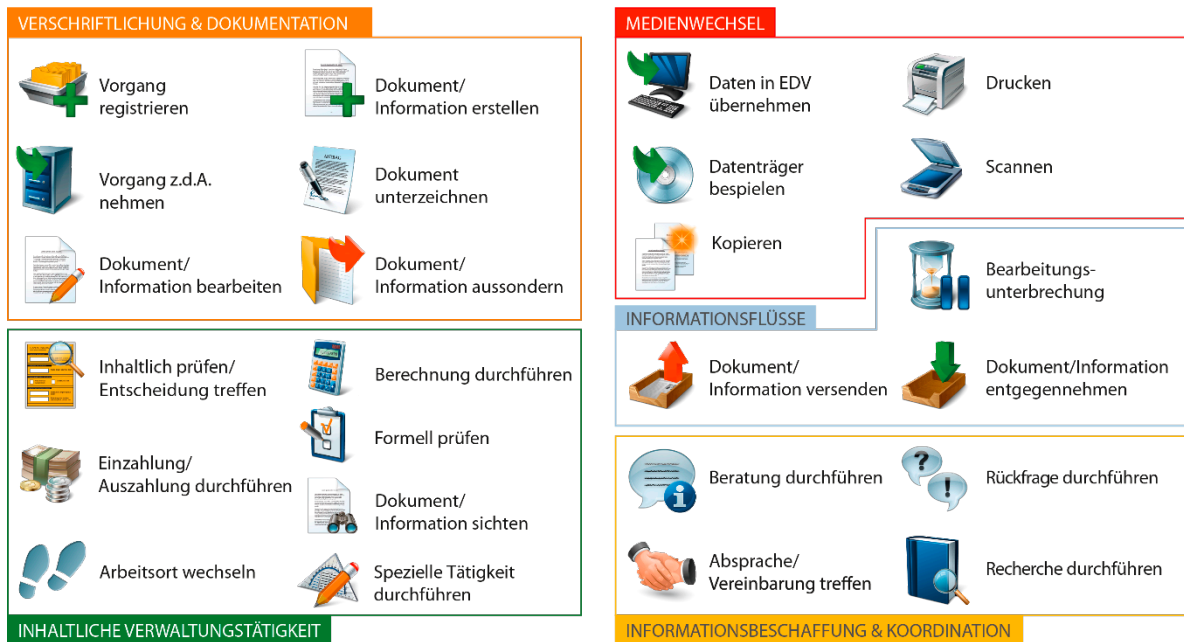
VERSCHRIFTLICHUNG & DOKUMENTATION

Vorgang registrieren

Dokument/ Information erstellen

Vorgang z.d.A. nehmen

ARTIKEL

Dokument unterzeichnen

Dokument/ Information bearbeiten

Dokument/ Information aussondern

Inhaltlich prüfen/ Entscheidung treffen

Berechnung durchführen

Formell prüfen

Einzahlung/ Auszahlung durchführen

Dokument/ Information sichten

Arbeitsort wechseln

Spezielle Tätigkeit durchführen

INHALTLICHE VERWALTUNGSTÄTIGKEIT

MEDIENWECHSEL

Daten in EDV übernehmen

Drucken

Datenträger bespielen

Scannen

Kopieren

Bearbeitungs-unterbrechung

INFORMATIONSFLÜSSE

Dokument/ Information versenden

Dokument/Information entgegennehmen

Beratung durchführen

Rückfrage durchführen

Absprache/ Vereinbarung treffen

Recherche durchführen

INFORMATIONSBESCHAFFUNG & KOORDINATION